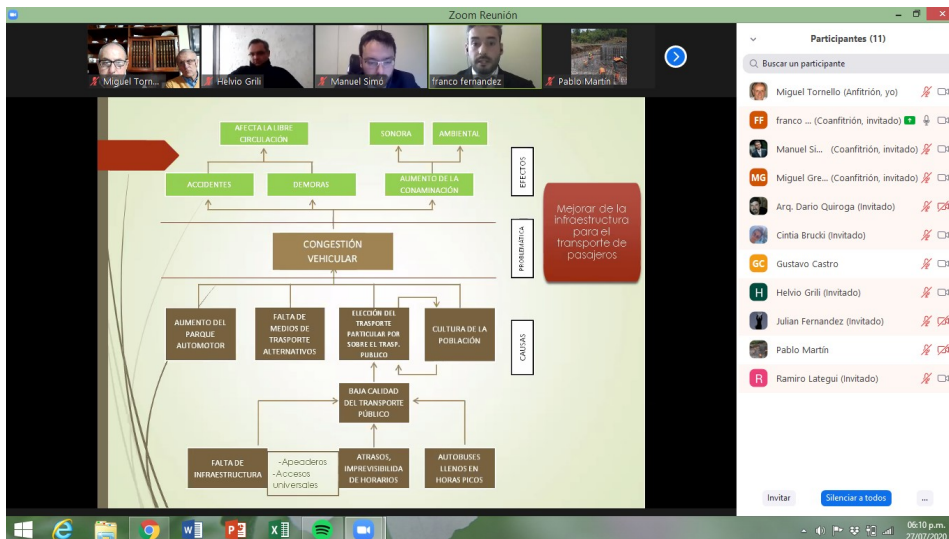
Zoom Reunión

Miguel Torn... Helvio Grili Manuel Simó franco fernandez Pablo Martín

AFECTA LA LIBRE CIRCULACIÓN

SONORA

AMBIENTAL

ACCIDENTES

DEMORAS

AUMENTO DE LA CONAMINACIÓN

EFECTOS

CONGESTIÓN VEHICULAR

PROBLEMÁTICA

Mejorar de la infraestructura para el transporte de pasajeros

AUMENTO DEL PARQUE AUTOMOTOR

FALTA DE MEDIOS DE TRASPORTE ALTERNATIVOS

ELECCIÓN DEL TRASPORTE PARTICULAR POR SOBRE EL TRASP. PUBLICO

CULTURA DE LA POBLACIÓN

CAUSAS

BAJA CALIDAD DEL TRANSPORTE PÚBLICO

FALTA DE INFRAESTRUCTURA

-Apeaderos
-Accesos universales

ATRASOS, IMPREVISIBILIDA DE HORARIOS

AUTOBUSES LLENOS EN HORAS PICOS

Participantes (11)

Buscar un participante

Miguel Tornello (Anfitrión, yo)
franco ... (Coanfitrión, invitado)
Manuel Si... (Coanfitrión, invitado)
Miguel Gre... (Coanfitrión, invitado)
Arq. Dario Quiroga (Invitado)
Cintia Brucki (Invitado)
Gustavo Castro
Helvio Grili (Invitado)
Julian Fernandez (Invitado)
Pablo Martín
Ramiro Lategui (Invitado)

Invitar
Silenciar a todos
...

06:10 p.m.
27/07/2020